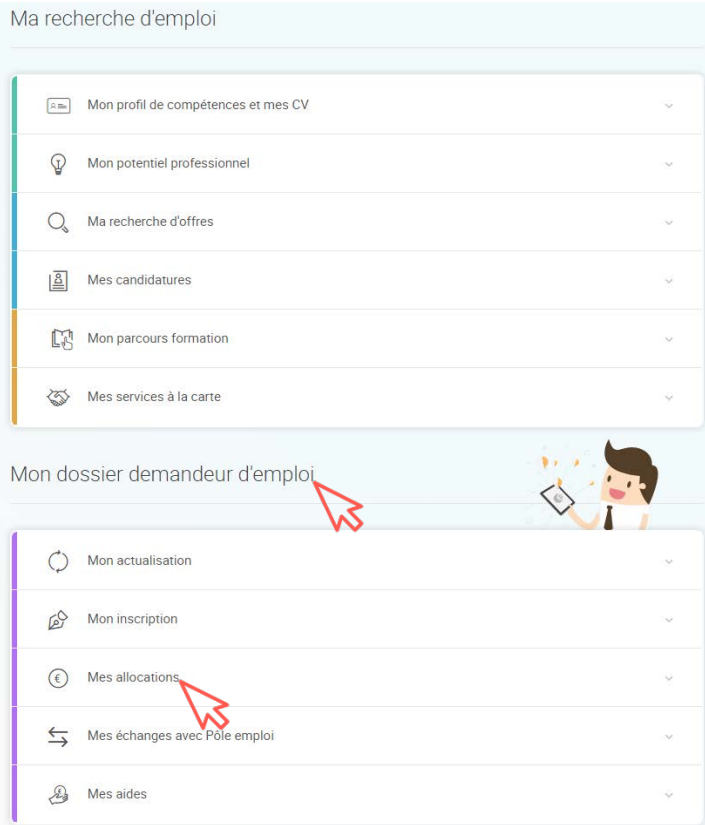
Ma recherche d'emploi

Mon profil de compétences et mes CV

Mon potentiel professionnel

Ma recherche d'offres

Mes candidatures

Mon parcours formation

Mes services à la carte

Mon dossier demandeur d'emploi

Mon actualisation

Mon inscription

Mes allocations

Mes échanges avec Pôle emploi

Mes aides